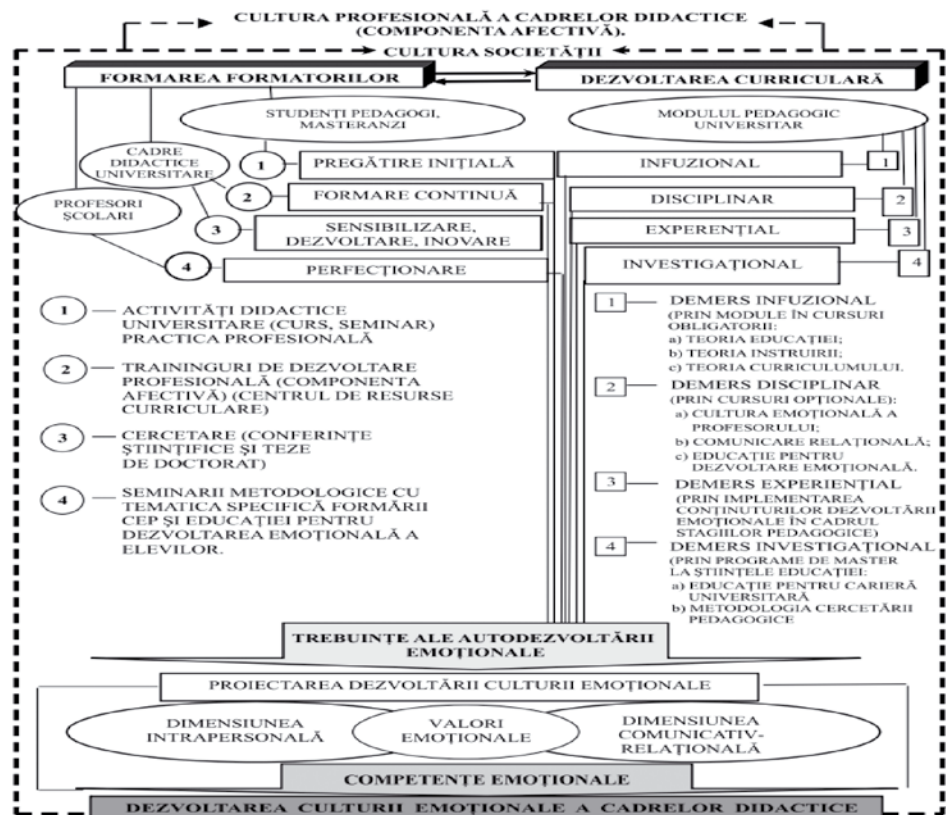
CULTURA PROFESIONALĂ A CADRELOR DIDACTICE (COMPONENTA AFECTIVĂ).

CULTURA SOCIETĂȚII

FORMAREA FORMATORILOR

DEZVOLTAREA CURRICULARĂ

STUDENȚI PEDAGOGI, MASTERANZI

MODULUL PEDAGOGIC UNIVERSITAR

CADRE DIDACTICE UNIVERSITARE

PROFESORI ȘCOLARI

1 PREGĂTIRE INIȚIALĂ

2 FORMARE CONTINUĂ

3 SENSIBILIZARE, DEZVOLTARE, INOVARE

4 PERFECȚIONARE

INFUZIONAL 1

DISCIPLINAR 2

EXPERENȚIAL 3

INVESTIGAȚIONAL 4

1 — ACTIVITĂȚI DIDACTICE UNIVERSITARE (CURS, SEMINAR) PRACTICA PROFESIONALĂ

2 — TRAININGURI DE DEZVOLTARE PROFESIONALĂ (COMPONENTA AFECTIVĂ) (CENTRUL DE RESURSE CURRICULARE)

3 — CERCETARE (CONFERINȚE ȘTIINȚIFICE ȘI TEZE DE DOCTORAT)

4 — SEMINARII METODOLOGICE CU TEMATICA SPECIFICĂ FORMĂRII CEP ȘI EDUCAȚIEI PENTRU DEZVOLTAREA EMOȚIONALĂ A ELEVILOR.

1 — DEMERS INFUZIONAL (PRIN MODULE ÎN CURSURI OBLIGATORII:
a) TEORIA EDUCAȚIEI;
b) TEORIA INSTRUIRII;
c) TEORIA CURRICULUMULUI.

2 — DEMERS DISCIPLINAR (PRIN CURSURI OPȚIONALE):
a) CULTURA EMOȚIONALĂ A PROFESORULUI;
b) COMUNICARE RELAȚIONALĂ;
c) EDUCAȚIE PENTRU DEZVOLTARE EMOȚIONALĂ.

3 — DEMERS EXPERIENȚIAL (PRIN IMPLEMENTAREA CONȚINUTURILOR DEZVOLTĂRII EMOȚIONALE ÎN CADRUL STAGIILOR PEDAGOGICE)

4 — DEMERS INVESTIGAȚIONAL (PRIN PROGRAME DE MASTER LA ȘTIINȚELE EDUCAȚIEI:
a) EDUCAȚIE PENTRU CARIERĂ UNIVERSITARĂ
b) METODOLOGIA CERCETĂRII PEDAGOGICE

TREBUINȚE ALE AUTODEZVOLTĂRII EMOȚIONALE

PROIECTAREA DEZVOLTĂRII CULTURII EMOȚIONALE

DIMENSIUNEA INTRAPERSONALĂ

VALORI EMOȚIONALE

DIMENSIUNEA COMUNICATIV-RELAȚIONALĂ

COMPETENȚE EMOȚIONALE

DEZVOLTAREA CULTURII EMOȚIONALE A CADRELOR DIDACTICE